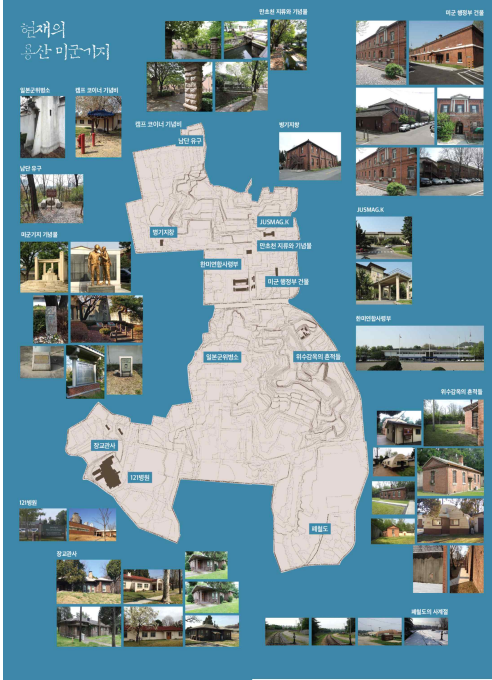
현재의 용산 미군기지

만초천 지류와 기념물

미군 병영부 건물

일본군위병소

캠프 코이너 기념비

캠프 코이너 기념비

남단 유구

병기지창

남단 유구

JUSMAG.K

병기지창

만초천 지류와 기념물

미군기지 기념물

한미연합사령부

미군 병영부 건물

JUSMAG.K

일본군위병소

위수감옥의 흔적들

한미연합사령부

장교관사

위수감옥의 흔적들

121병원

121병원

철도

장교관사

철도의 시계절